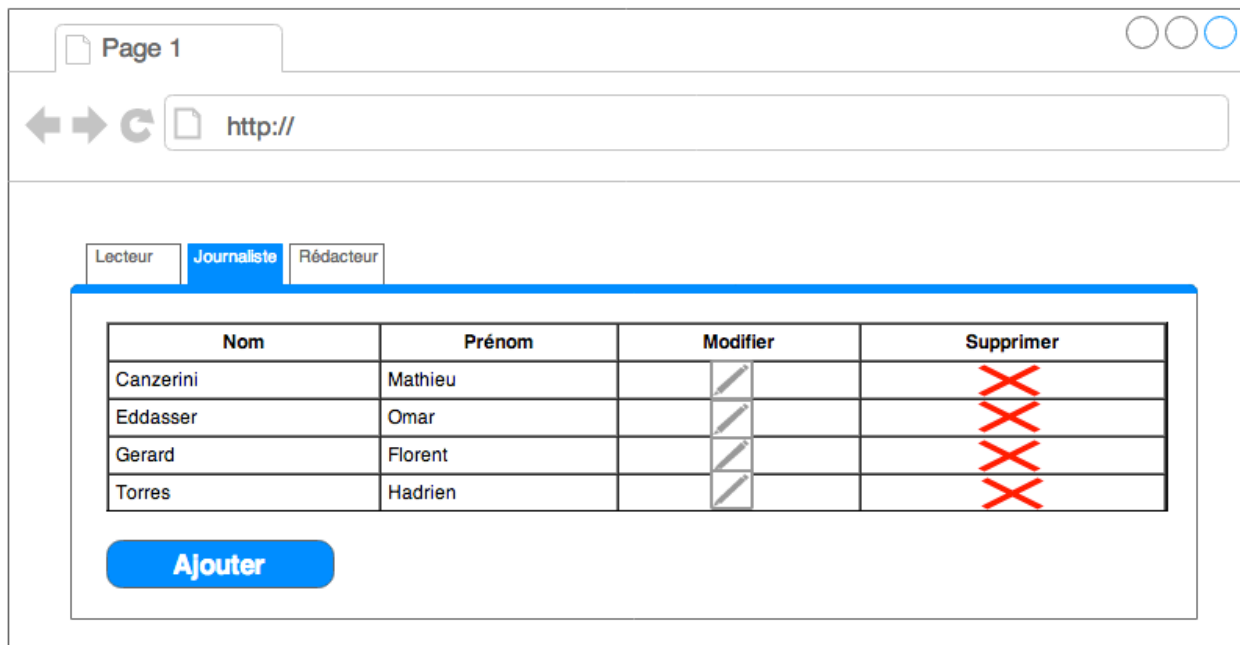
Page 1

http://

Lecteur Journaliste Rédacteur

| Nom | Prénom | Modifier | Supprimer |
|---|---|---|---|
| Canzerini | Mathieu | | |
| Eddasser | Omar | | |
| Gerard | Florent | | |
| Torres | Hadrien | | |

Ajouter